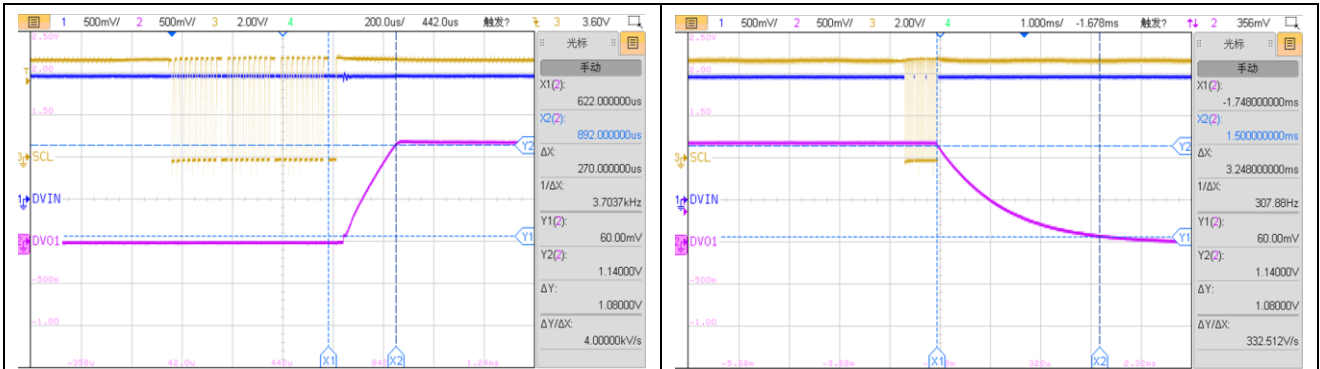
1 500mV/ 2 500mV/ 3 2.00V/ 4 200.0us/ 442.0us 触发? 3 3.60V

2.50V
2.00
1.50
SCL
DVIN
DV01
-500m
-1.00
-358u 42.0u 442u X1 842u X2 1.24ms
Y2
Y1

光标
手动
X1(2): 622.000000us
X2(2): 892.000000us
ΔX: 270.000000us
1/ΔX: 3.7037kHz
Y1(2): 60.00mV
Y2(2): 1.14000V
ΔY: 1.08000V
ΔY/ΔX: 4.00000kV/s

1 500mV/ 2 500mV/ 3 2.00V/ 4 1.000ms/ -1.678ms 触发? 2 356mV

2.50V
2.00
1.50
SCL
DVIN
DV01
-500m
-1.00
-5.28m -3.28m X1 322u X2 2.32ms
Y2
Y1

光标
手动
X1(2): -1.748000000ms
X2(2): 1.500000000ms
ΔX: 3.248000000ms
1/ΔX: 307.88Hz
Y1(2): 60.00mV
Y2(2): 1.14000V
ΔY: 1.08000V
ΔY/ΔX: 332.512V/s